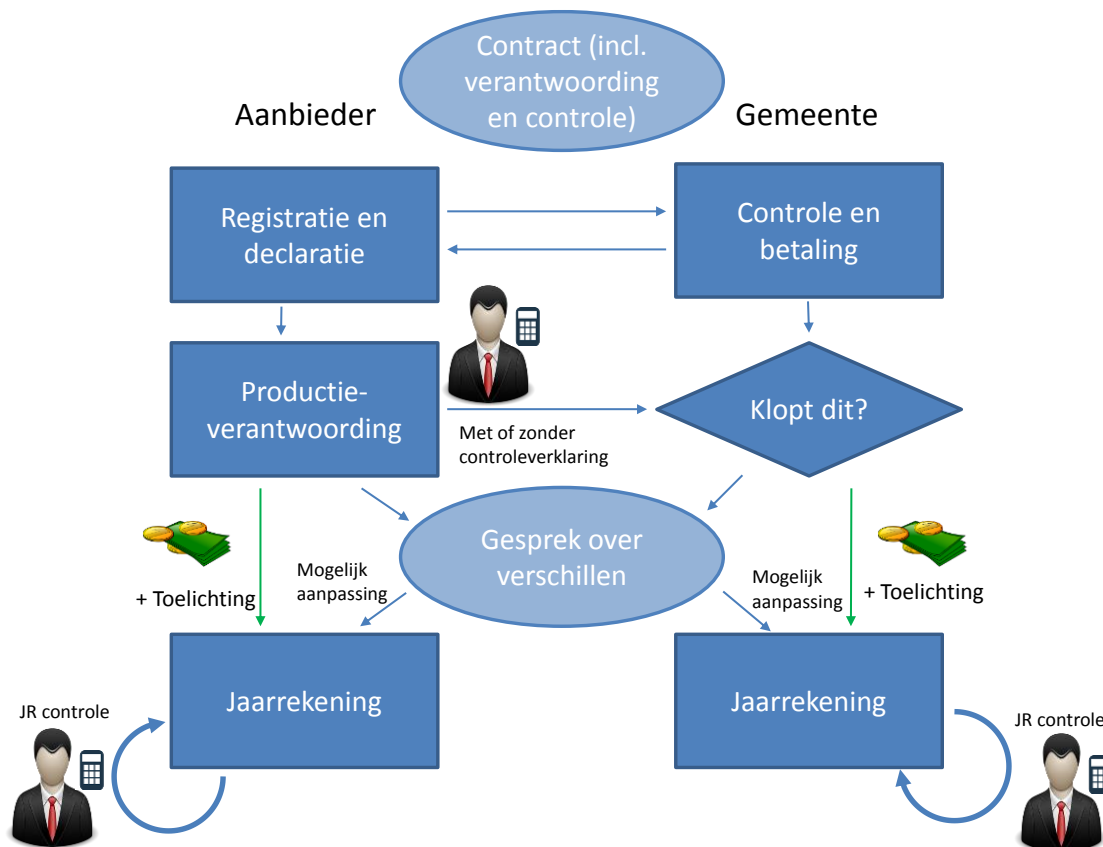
Contract (incl. verantwoording en controle)

Aanbieder

Gemeente

Registratie en declaratie

Controle en betaling

Productie-verantwoording

Klopt dit?

Met of zonder controleverklaring

Gesprek over verschillen

+ Toelichting

Mogelijk aanpassing

Mogelijk aanpassing

+ Toelichting

JR controle

Jaarrekening

Jaarrekening

JR controle